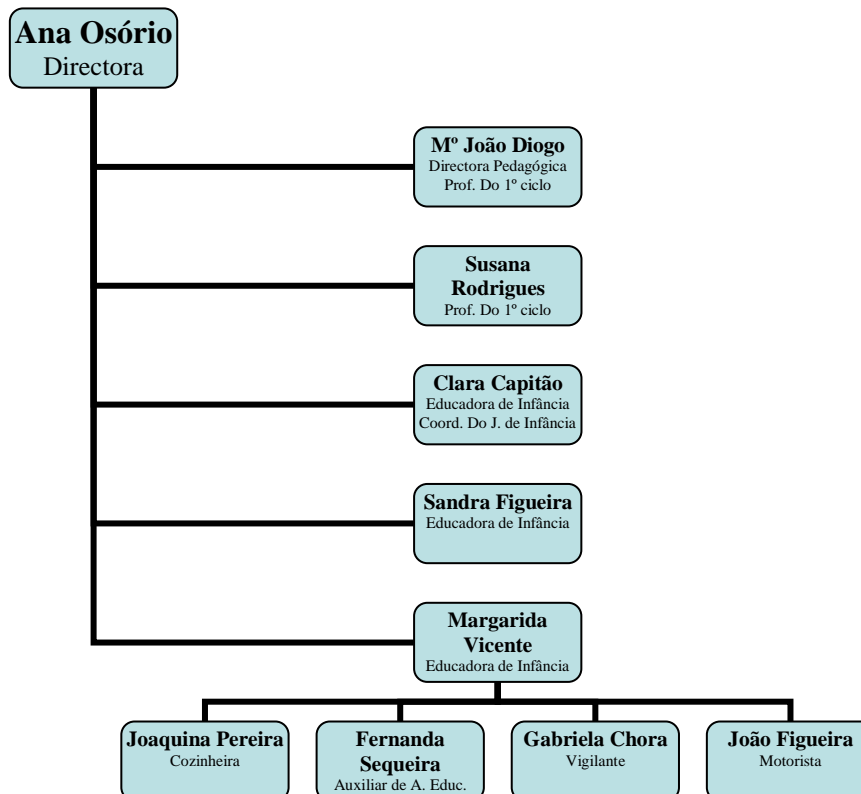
Ana Osório
Directora

Mº João Diogo
Directora Pedagógica
Prof. Do 1º ciclo

Susana Rodrigues
Prof. Do 1º ciclo

Clara Capitão
Educadora de Infância
Coord. Do J. de Infância

Sandra Figueira
Educadora de Infância

Margarida Vicente
Educadora de Infância

Joaquina Pereira
Cozinheira

Fernanda Sequeira
Auxiliar de A. Educ.

Gabriela Chora
Vigilante

João Figueira
Motorista